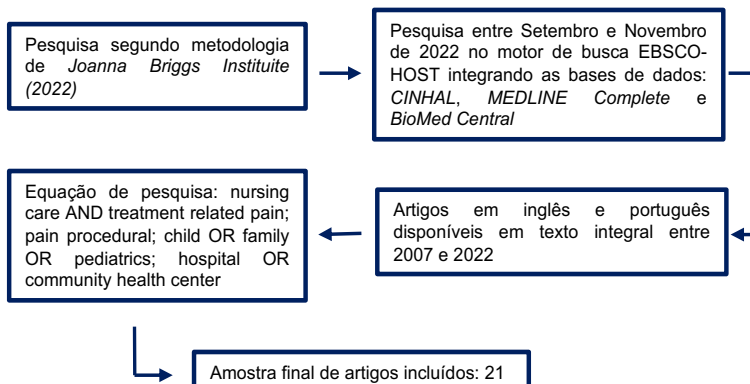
Pesquisa segundo metodologia de Joanna Briggs Instituite (2022)

Pesquisa entre Setembro e Novembro de 2022 no motor de busca EBSCO-HOST integrando as bases de dados: CINHAL, MEDLINE Complete e BioMed Central

Artigos em inglês e português disponíveis em texto integral entre 2007 e 2022

Equação de pesquisa: nursing care AND treatment related pain; pain procedural; child OR family OR pediatrics; hospital OR community health center

Amostra final de artigos incluídos: 21